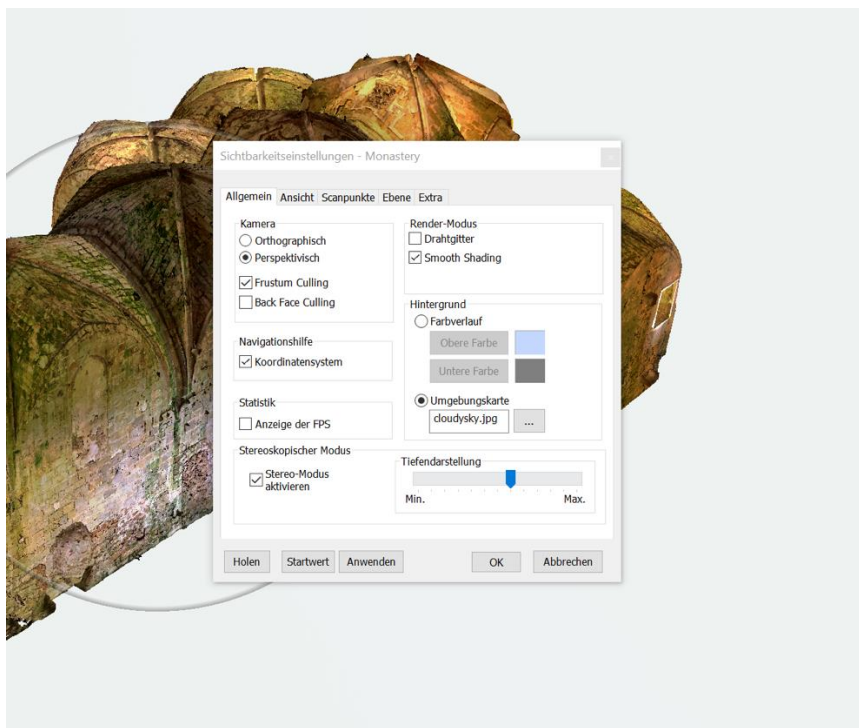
Sichtbarkeitseinstellungen - Monastery

Allgemein Ansicht Scanpunkte Ebene Extra

Kamera
Orthographisch
Perspektivisch
Frustum Culling
Back Face Culling

Navigationshilfe
Koordinatensystem

Statistik
Anzeige der FPS

Render-Modus
Drahtgitter
Smooth Shading

Hintergrund
Farbverlauf
Obere Farbe
Untere Farbe
Umgebungskarte
cloudysky.jpg ...

Stereoskopischer Modus
Stereo-Modus aktivieren

Tiefendarstellung
Min. Max.

Holen Startwert Anwenden OK Abbrechen